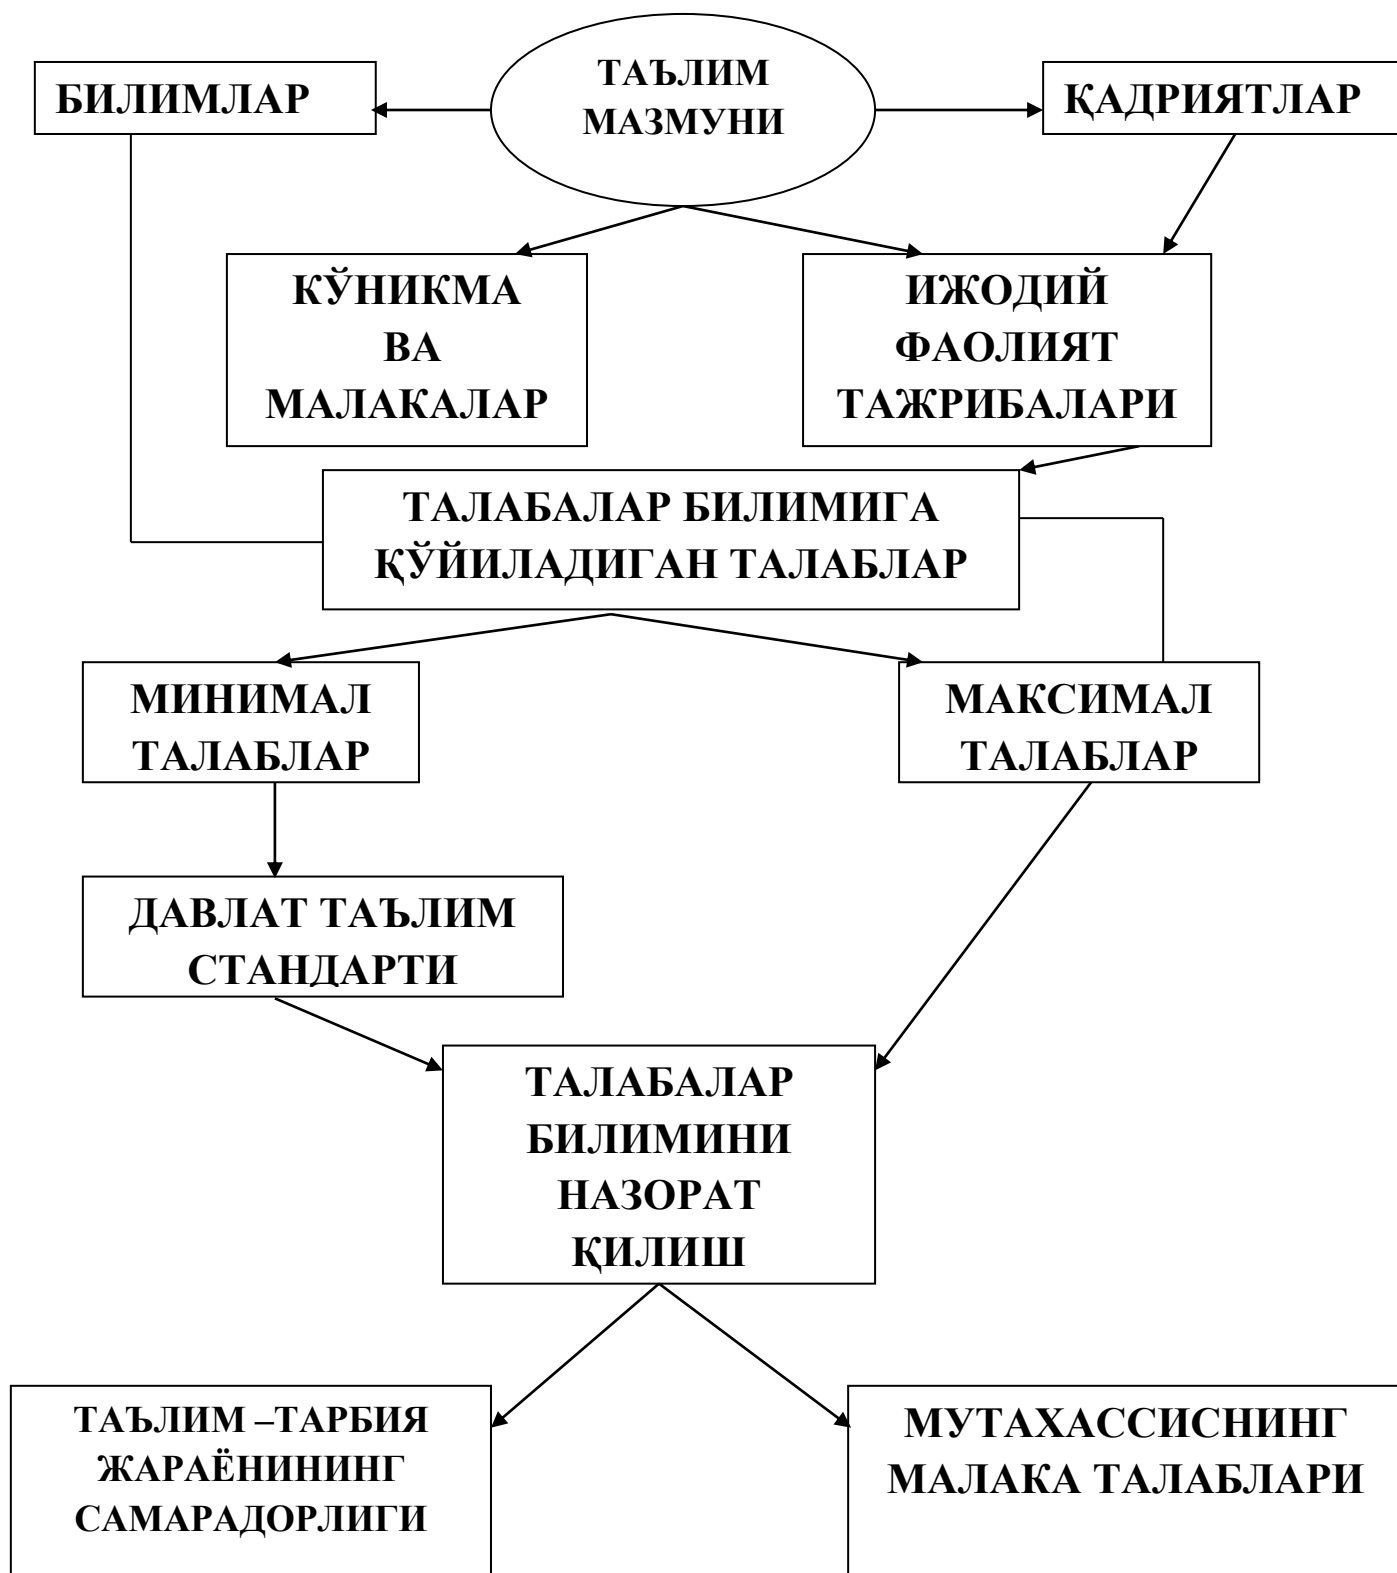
ТАЪЛИМ МАЗМУНИ

БИЛИМЛАР

ҚАДРИЯТЛАР

КЎНИКМА ВА МАЛАКАЛАР

ИЖОДИЙ ФАОЛИЯТ ТАЖРИБАЛАРИ

ТАЛАБАЛАР БИЛИМИГА ҚЎЙИЛАДИГАН ТАЛАБЛАР

МИНИМАЛ ТАЛАБЛАР

МАКСИМАЛ ТАЛАБЛАР

ДАВЛАТ ТАЪЛИМ СТАНДАРТИ

ТАЛАБАЛАР БИЛИМИНИ НАЗОРАТ ҚИЛИШ

ТАЪЛИМ –ТАРБИЯ ЖАРАЁНИНИНГ САМАРАДОРЛИГИ

МУТАХАССИСНИНГ МАЛАКА ТАЛАБЛАРИ